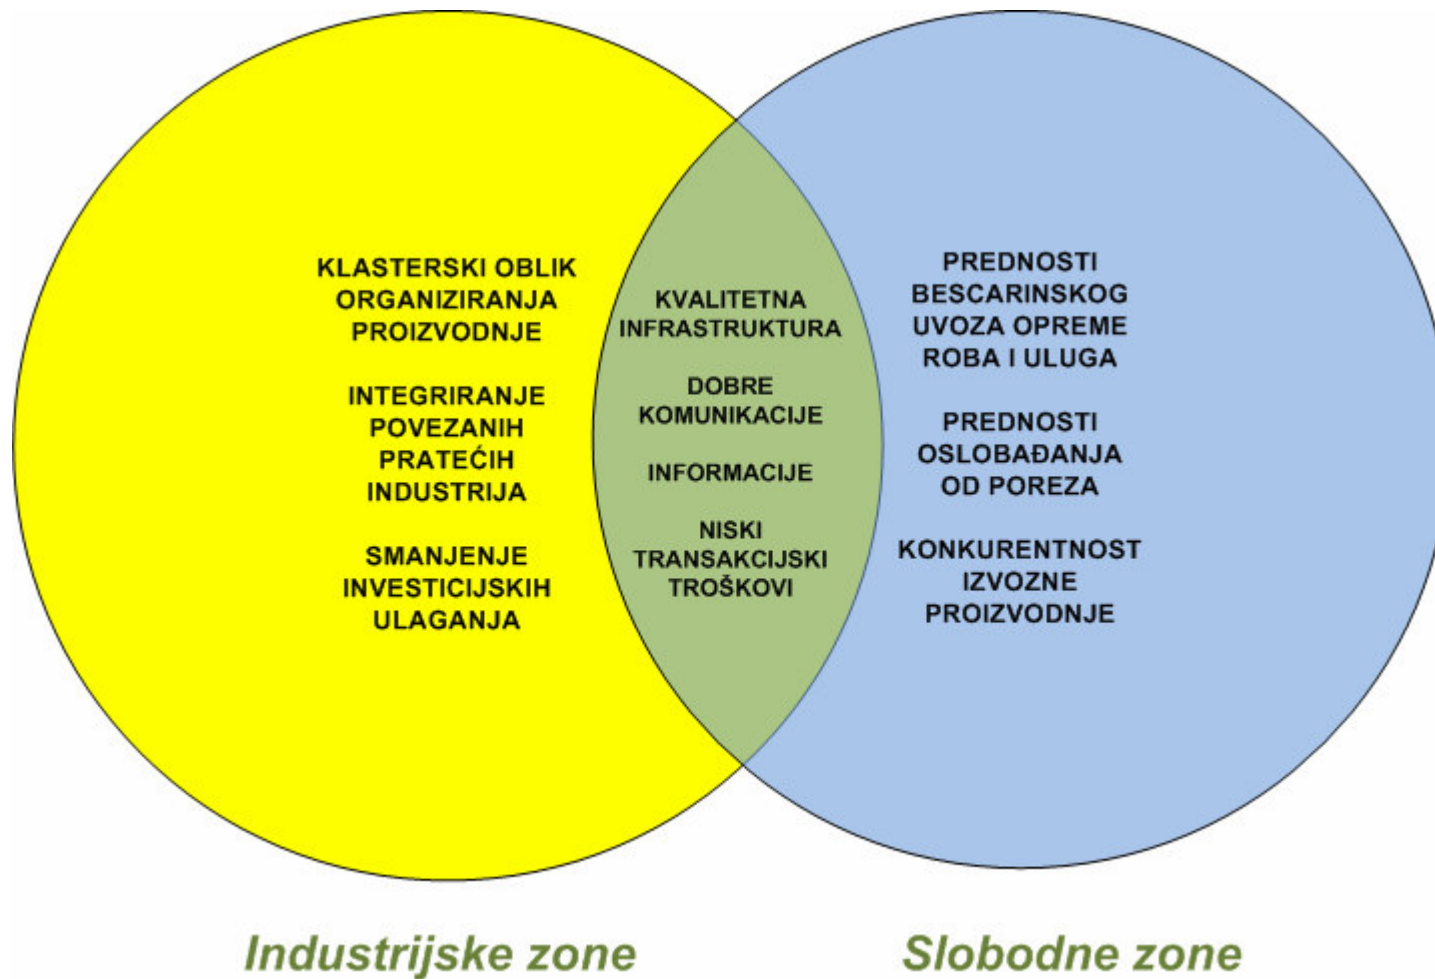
KLASTERSKI OBLIK ORGANIZIRANJA PROIZVODNJE

INTEGRIRANJE POVEZANIH PRATEĆIH INDUSTRIJA

SMANJENJE INVESTICIJSKIH ULAGANJA

KVALITETNA INFRASTRUKTURA

DOBRE KOMUNIKACIJE

INFORMACIJE

NISKI TRANSAKCIJSKI TROŠKOVI

PREDNOSTI BESCARINSKOG UVOZA OPREME ROBA I ULUGA

PREDNOSTI OSLOBAĐANJA OD POREZA

KONKURENTNOST IZVOZNE PROIZVODNJE

Industrijske zone

Slobodne zone